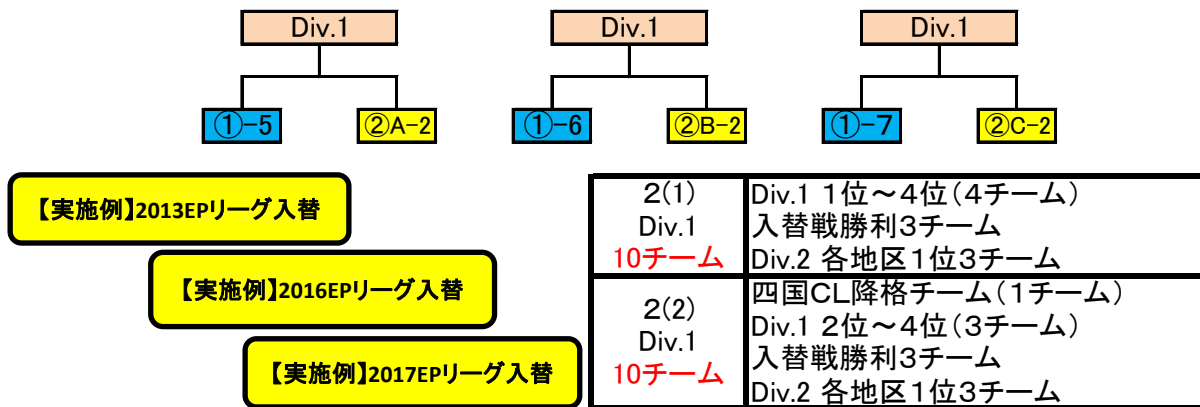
Div.1

①-5 ②A-2

Div.1

①-6 ②B-2

Div.1

①-7 ②C-2

【実施例】2013EPリーグ入替

【実施例】2016EPリーグ入替

【実施例】2017EPリーグ入替

| 2(1) Div.1 10チーム | Div.1 1位～4位（4チーム） 入替戦勝利3チーム Div.2 各地区1位3チーム |
|---|---|
| 2(2) Div.1 10チーム | 四国CL降格チーム（1チーム） Div.1 2位～4位（3チーム） 入替戦勝利3チーム Div.2 各地区1位3チーム |